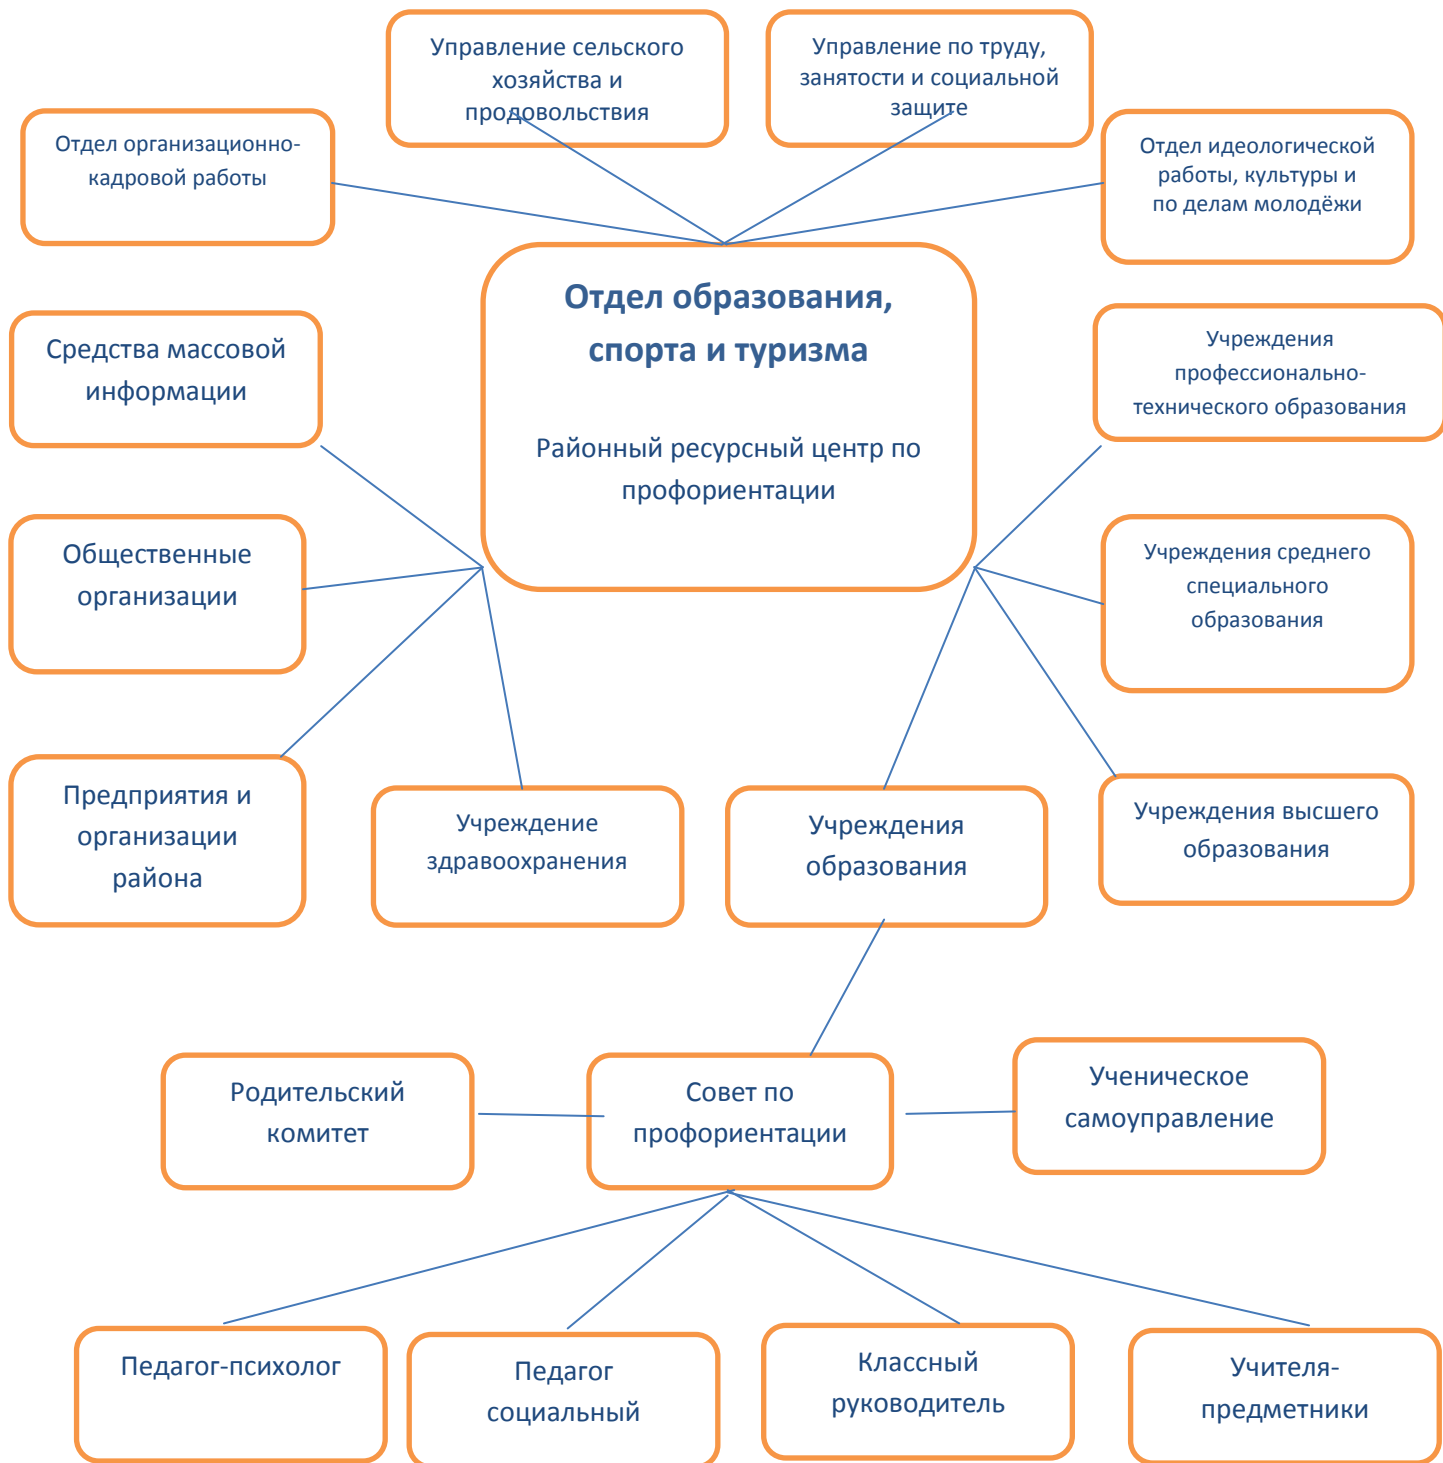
Управление сельского хозяйства и продовольствия

Управление по труду, занятости и социальной защите

Отдел организационно-кадровой работы

Отдел идеологической работы, культуры и по делам молодёжи

Отдел образования, спорта и туризма

Районный ресурсный центр по профориентации

Средства массовой информации

Учреждения профессионально-технического образования

Общественные организации

Учреждения среднего специального образования

Предприятия и организации района

Учреждение здравоохранения

Учреждения образования

Учреждения высшего образования

Родительский комитет

Совет по профориентации

Ученическое самоуправление

Педагог-психолог

Педагог социальный

Классный руководитель

Учителя-предметники